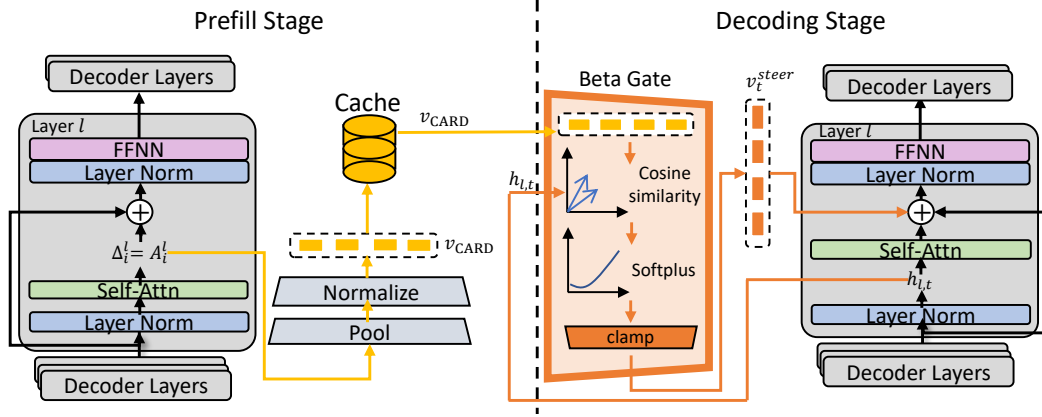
Prefill Stage

Decoding Stage

Decoder Layers

Layer $l$

FFNN

Layer Norm

$\oplus$

$\Delta_i^l = A_i^l$

Self-Attn

Layer Norm

Decoder Layers

Cache

$v_{\text{CARD}}$

$v_{\text{CARD}}$

Normalize

Pool

Beta Gate

$h_{l,t}$

Cosine similarity

Softplus

clamp

$v_t^{steer}$

Decoder Layers

Layer $l$

FFNN

Layer Norm

$\oplus$

Self-Attn

$h_{l,t}$

Layer Norm

Decoder Layers